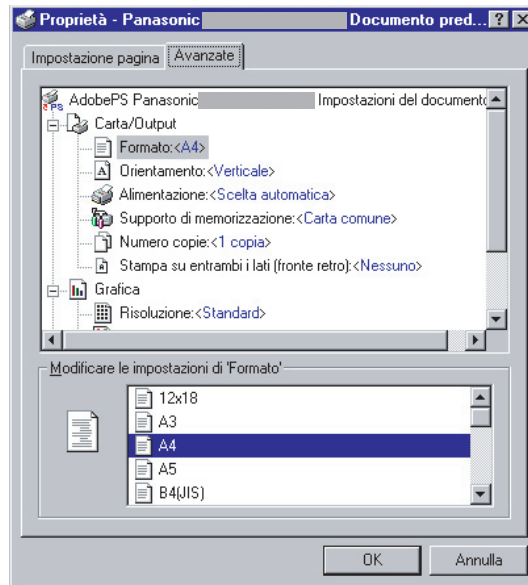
Proprietà - Panasonic Documento pred... ? X

Impostazione pagina | Avanzate

AdobePS Panasonic Impostazioni del documento
Carta/Output
Formato:<A4>
Orientamento:<Verticale>
Alimentazione:<Scelta automatica>
Supporto di memorizzazione:<Carta comune>
Numero copie:<1 copia>
Stampa su entrambi i lati (fronte retro):<Nessuno>
Grafica
Risoluzione:<Standard>

Modificare le impostazioni di 'Formato'
12x18
A3
A4
A5
B4(JIS)

OK
Annulla